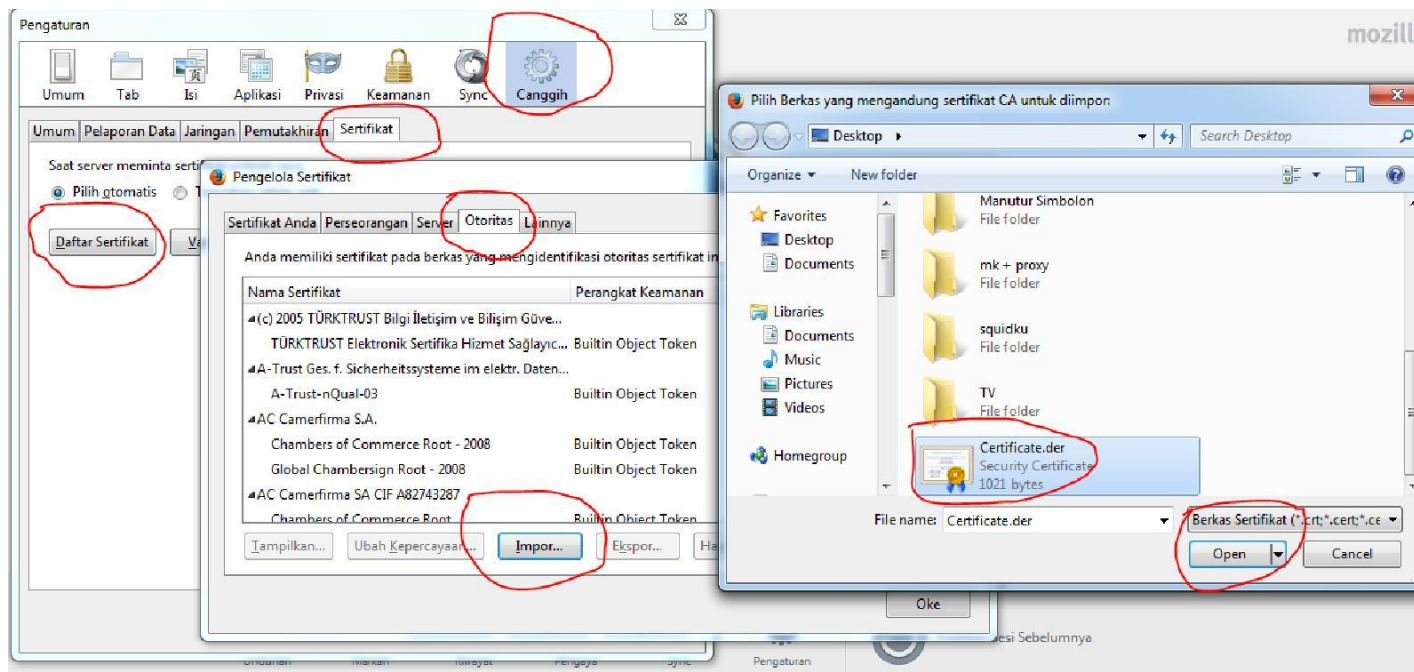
Pengaturan

Umum Tab Isi Aplikasi Privasi Keamanan Sync Canggih

Umum Pelaporan Data Jaringan Pemutakhiran Sertifikat

Saat server meminta serti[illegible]

Pilih otomatis T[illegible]

Daftar Sertifikat Va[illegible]

mozill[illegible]

Pengelola Sertifikat

Sertifikat Anda Perseorangan Server Otoritas Lainnya

Anda memiliki sertifikat pada berkas yang mengidentifikasi otoritas sertifikat in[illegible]

| Nama Sertifikat | Perangkat Keamanan |
|---|---|
| (c) 2005 TÜRKTRUST Bilgi İletişim ve Bilişim Güve... | |
| TÜRKTRUST Elektronik Sertifika Hizmet Sağlayıc... | Builtin Object Token |
| A-Trust Ges. f. Sicherheitssysteme im elektr. Daten... | |
| A-Trust-nQual-03 | Builtin Object Token |
| AC Camerfirma S.A. | |
| Chambers of Commerce Root - 2008 | Builtin Object Token |
| Global Chambersign Root - 2008 | Builtin Object Token |
| AC Camerfirma SA CIF A82743287 | |
| Chambers of Commerce Root | Builtin Object Token |

Tampilkan... Ubah Kepercayaan... Impor... Ekspor... Ha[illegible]

Oke

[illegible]esi Sebelumnya

Unduhan Markah Riwayat Pengaya Sync Pengaturan

Pilih Berkas yang mengandung sertifikat CA untuk diimpor

Desktop

Search Desktop

Organize New folder

Favorites
Desktop
Documents
Libraries
Documents
Music
Pictures
Videos
Homegroup

Manutur Simbolon
File folder
mk + proxy
File folder
squidku
File folder
TV
File folder
Certificate.der
Security Certificate
1021 bytes

File name: Certificate.der

Berkas Sertifikat (*.crt;*.cert;*.ce

Open Cancel